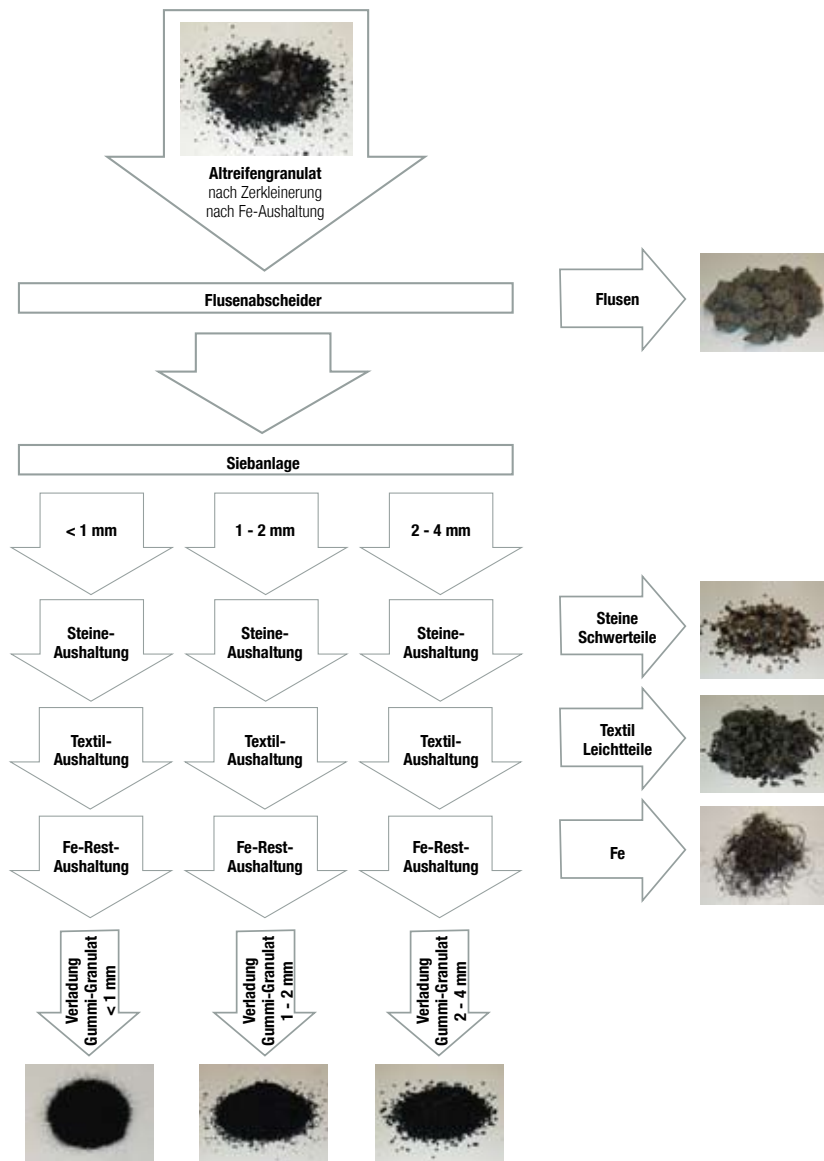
Altreifengranulat
nach Zerkleinerung
nach Fe-Aushaltung

Flusenabscheider

Flusen

Siebanlage

< 1 mm

1 - 2 mm

2 - 4 mm

Steine-Aushaltung

Steine-Aushaltung

Steine-Aushaltung

Steine Schwerteile

Textil-Aushaltung

Textil-Aushaltung

Textil-Aushaltung

Textil Leichtteile

Fe-Rest-Aushaltung

Fe-Rest-Aushaltung

Fe-Rest-Aushaltung

Fe

Verladung Gummi-Granulat < 1 mm

Verladung Gummi-Granulat 1 - 2 mm

Verladung Gummi-Granulat 2 - 4 mm